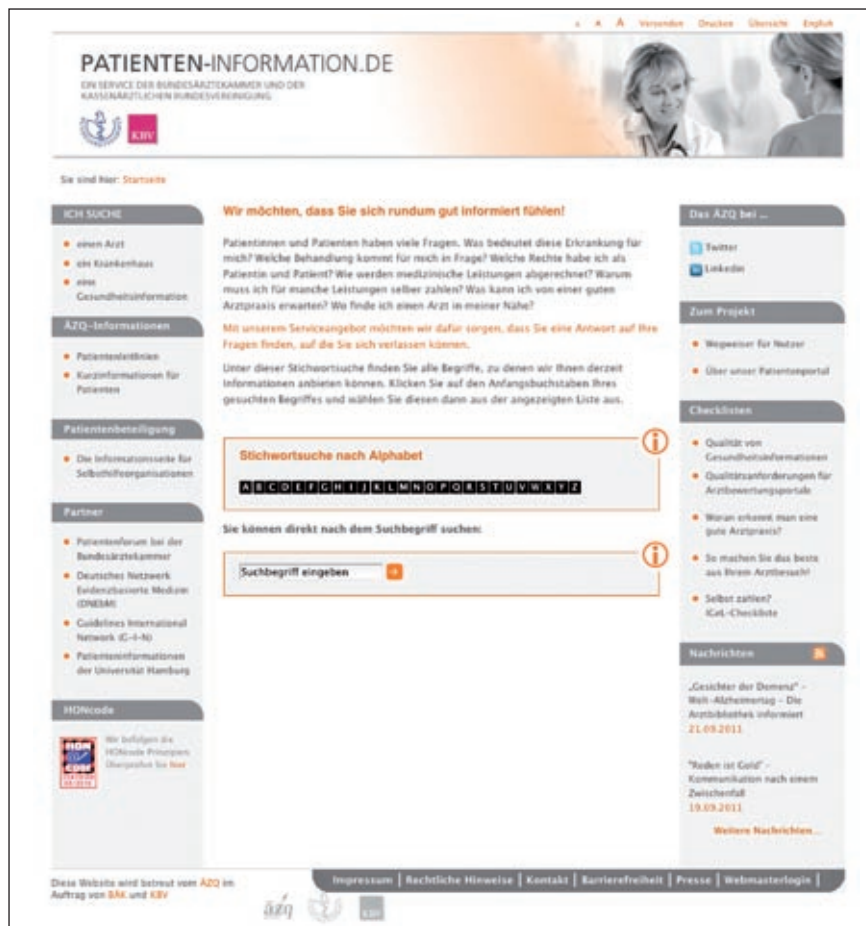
A A A Versenden Drucken Übersicht English

PATIENTEN-INFORMATION.DE
EIN SERVICE DER BUNDESÄRZTEKAMMER UND DER KASSENÄRZTLICHEN BUNDESVEREINIGUNG

KBV

Sie sind hier: Startseite

ICH SUCHE
einen Arzt
ein Krankenhaus
eine Gesundheitsinformation

ÄZQ-Informationen
Patientenleitlinien
Kurzinformationen für Patienten

Patientenbeteiligung
Die Informationsseite für Selbsthilfeorganisationen

Partner
Patientenforum bei der Bundesärztekammer
Deutsches Netzwerk Evidenzbasierte Medizin (DNEbM)
Guidelines International Network (G-I-N)
Patienteninformationen der Universität Hamburg

HONcode
Wir befolgen die HONcode Prinzipien. Überprüfen Sie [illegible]

Wir möchten, dass Sie sich rundum gut informiert fühlen!

Patientinnen und Patienten haben viele Fragen. Was bedeutet diese Erkrankung für mich? Welche Behandlung kommt für mich in Frage? Welche Rechte habe ich als Patientin und Patient? Wie werden medizinische Leistungen abgerechnet? Warum muss ich für manche Leistungen selber zahlen? Was kann ich von einer guten Arztpraxis erwarten? Wo finde ich einen Arzt in meiner Nähe?

Mit unserem Serviceangebot möchten wir dafür sorgen, dass Sie eine Antwort auf Ihre Fragen finden, auf die Sie sich verlassen können.

Unter dieser Stichwortsuche finden Sie alle Begriffe, zu denen wir Ihnen derzeit Informationen anbieten können. Klicken Sie auf den Anfangsbuchstaben Ihres gesuchten Begriffes und wählen Sie diesen dann aus der angezeigten Liste aus.

Stichwortsuche nach Alphabet
A B C D E F G H I J K L M N O P Q R S T U V W X Y Z

Sie können direkt nach dem Suchbegriff suchen:

Suchbegriff eingeben

Das ÄZQ bei ...
Twitter
LinkedIn

Zum Projekt
Wegweiser für Nutzer
Über unser Patientenportal

Checklisten
Qualität von Gesundheitsinformationen
Qualitätsanforderungen für Arztbewertungsportale
Woran erkennt man eine gute Arztpraxis?
So machen Sie das beste aus Ihrem Arztbesuch!
Selbst zahlen? IGeL-Checkliste

Nachrichten
„Gesichter der Demenz" – Welt-Alzheimertag – Die Arztbibliothek informiert
21.09.2011

"Reden ist Gold" – Kommunikation nach einem Zwischenfall
19.09.2011

Weitere Nachrichten...

Diese Website wird betreut vom ÄZQ im Auftrag von BÄK und KBV

Impressum | Rechtliche Hinweise | Kontakt | Barrierefreiheit | Presse | Webmasterlogin |